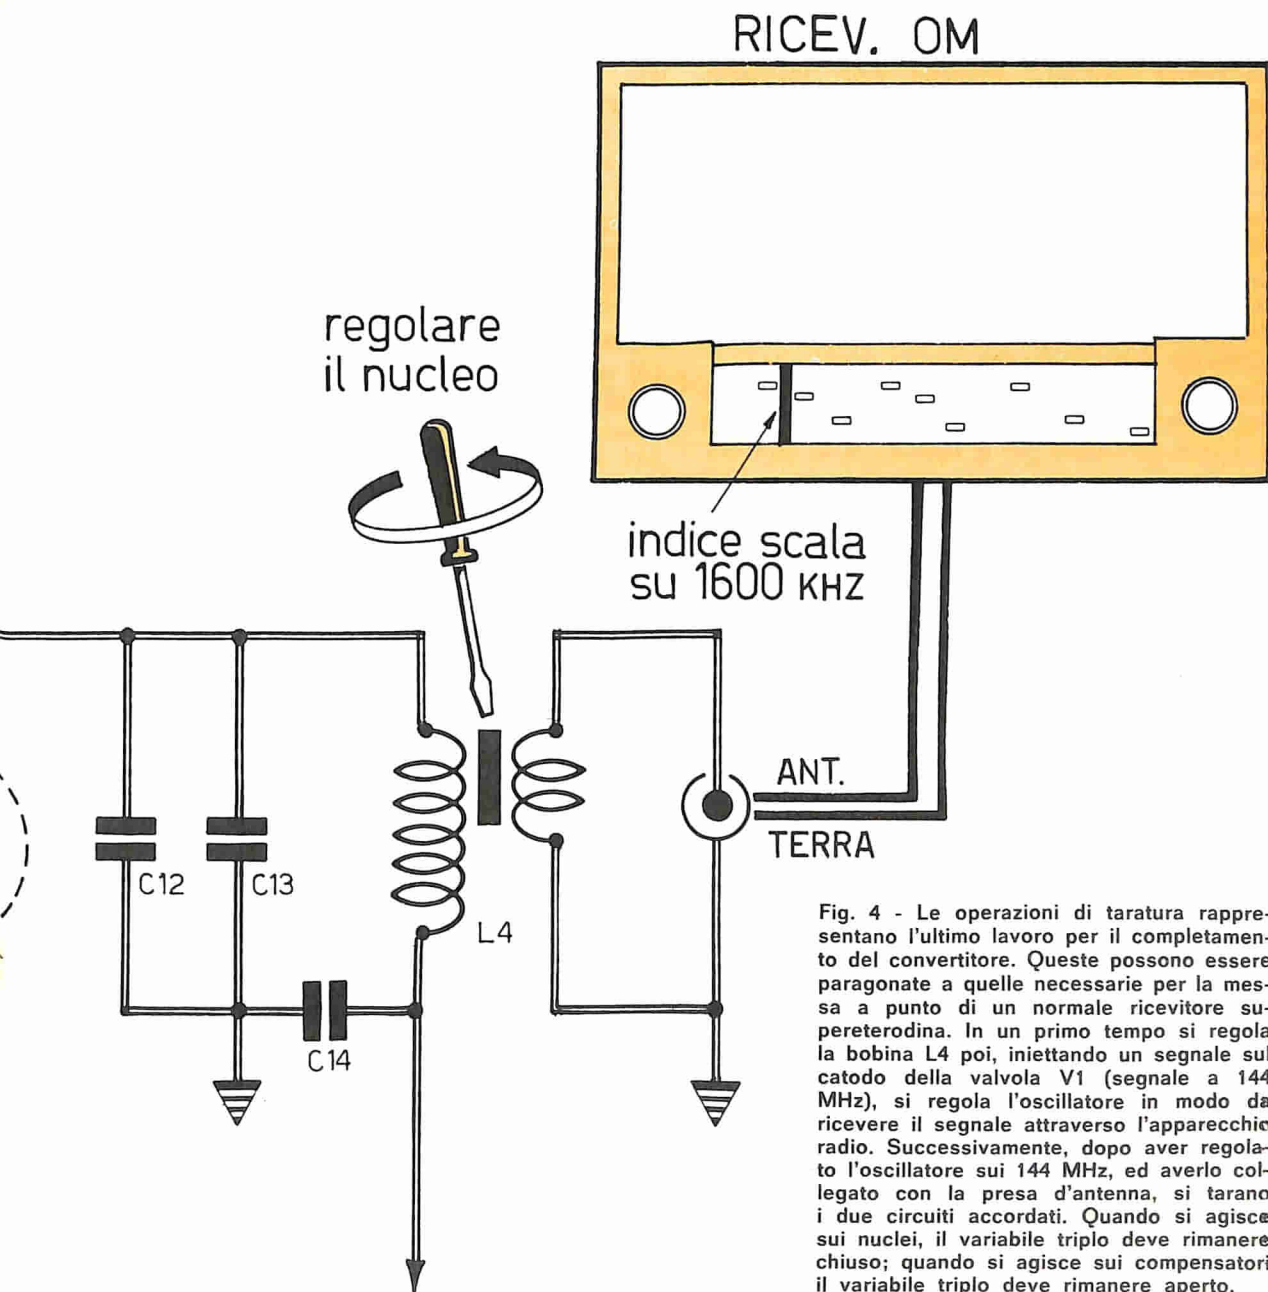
RICEV. OM

regolare il nucleo

indice scala su 1600 KHZ

ANT.

TERRA

C12

C13

L4

C14

Fig. 4 - Le operazioni di taratura rappresentano l'ultimo lavoro per il completamento del convertitore. Queste possono essere paragonate a quelle necessarie per la messa a punto di un normale ricevitore supereterodina. In un primo tempo si regola la bobina L4 poi, iniettando un segnale sul catodo della valvola V1 (segnale a 144 MHz), si regola l'oscillatore in modo da ricevere il segnale attraverso l'apparecchio radio. Successivamente, dopo aver regolato l'oscillatore sui 144 MHz, ed averlo collegato con la presa d'antenna, si tarano i due circuiti accordati. Quando si agisce sui nuclei, il variabile triplo deve rimanere chiuso; quando si agisce sui compensatori il variabile triplo deve rimanere aperto.